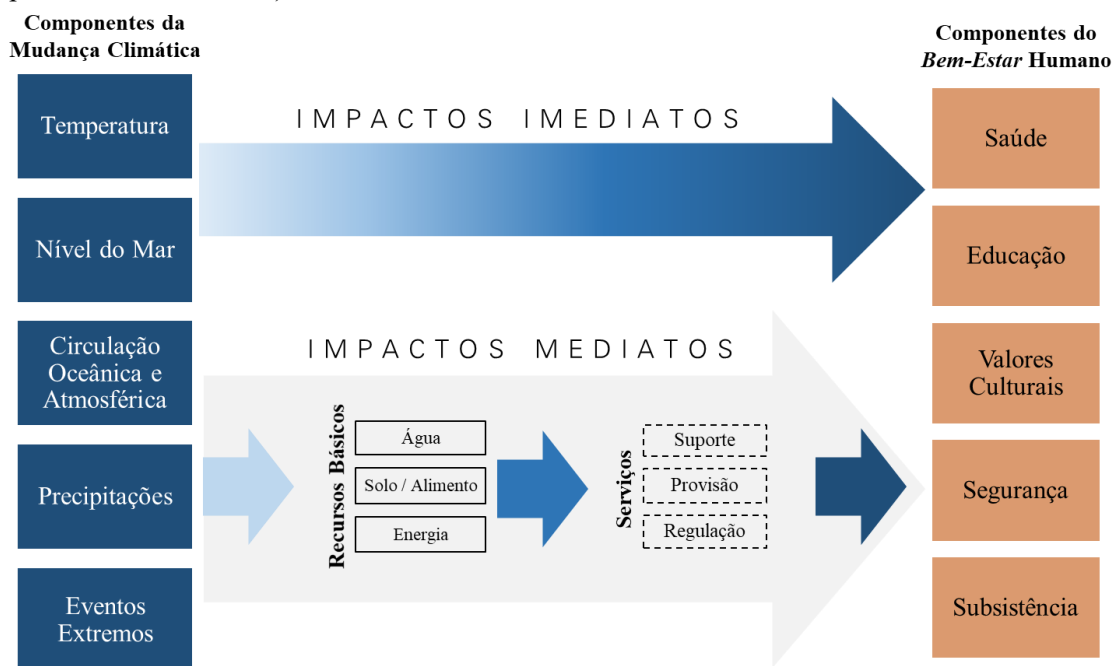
Componentes da Mudança Climática

Temperatura

Nível do Mar

Circulação Oceânica e Atmosférica

Precipitações

Eventos Extremos

IMPACTOS IMEDIATOS

IMPACTOS MEDIATOS

Recursos Básicos

Água

Solo / Alimento

Energia

Serviços

Suporte

Provisão

Regulação

Componentes do *Bem-Estar* Humano

Saúde

Educação

Valores Culturais

Segurança

Subsistência